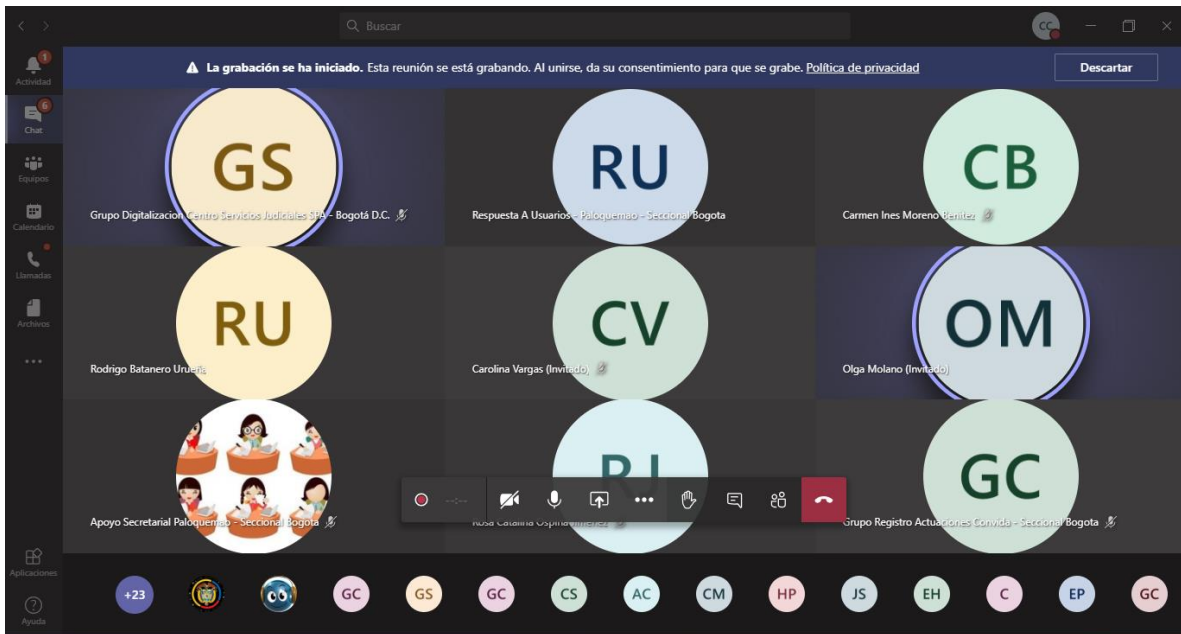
Q Buscar

CC

1
Actividad

6
Chat

Equipos

Calendario

Llamadas

Archivos

...

Aplicaciones

Ayuda

▲ **La grabación se ha iniciado.** Esta reunión se está grabando. Al unirse, da su consentimiento para que se grabe. Política de privacidad

Descartar

GS
Grupo Digitalizacion Centro Servicios Judiciales SPA - Bogotá D.C.

RU
Respuesta A Usuarios - Paloquemao - Seccional Bogota

CB
Carmen Ines Moreno Benitez

RU
Rodrigo Batanero Urueña

CV
Carolina Vargas (Invitado)

OM
Olga Molano (Invitado)

Apoyo Secretarial Paloquemao - Seccional Bogota

RJ
Rosa Catalina Ospina Jimenez

GC
Grupo Registro Actuaciones Convida - Seccional Bogota

--:--

+23 GC GS GC CS AC CM HP JS EH C EP GC